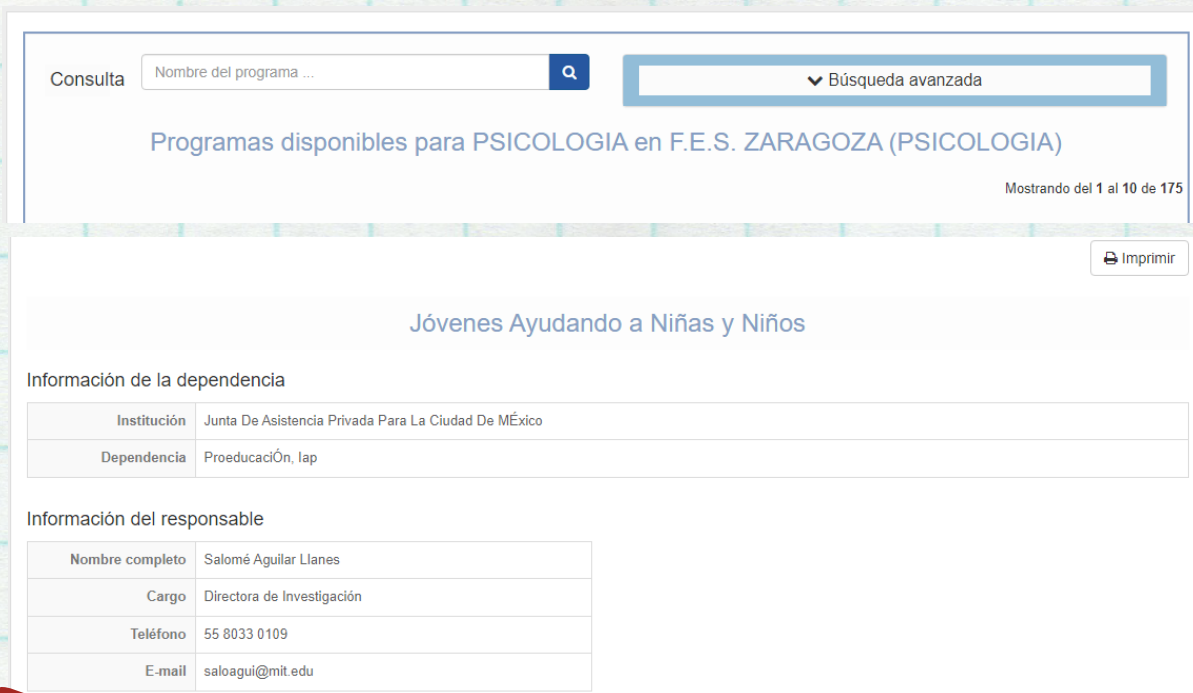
Consulta Nombre del programa ...

Búsqueda avanzada

Programas disponibles para PSICOLOGIA en F.E.S. ZARAGOZA (PSICOLOGIA)

Mostrando del **1** al **10** de **175**

Imprimir

Jóvenes Ayudando a Niñas y Niños

Información de la dependencia

| | |
|---|---|
| Institución | Junta De Asistencia Privada Para La Ciudad De MÉxico |
| Dependencia | ProeducaciÓn, Iap |

Información del responsable

| | |
|---|---|
| Nombre completo | Salomé Aguilar Llanes |
| Cargo | Directora de Investigación |
| Teléfono | 55 8033 0109 |
| E-mail | saloagui@mit.edu |